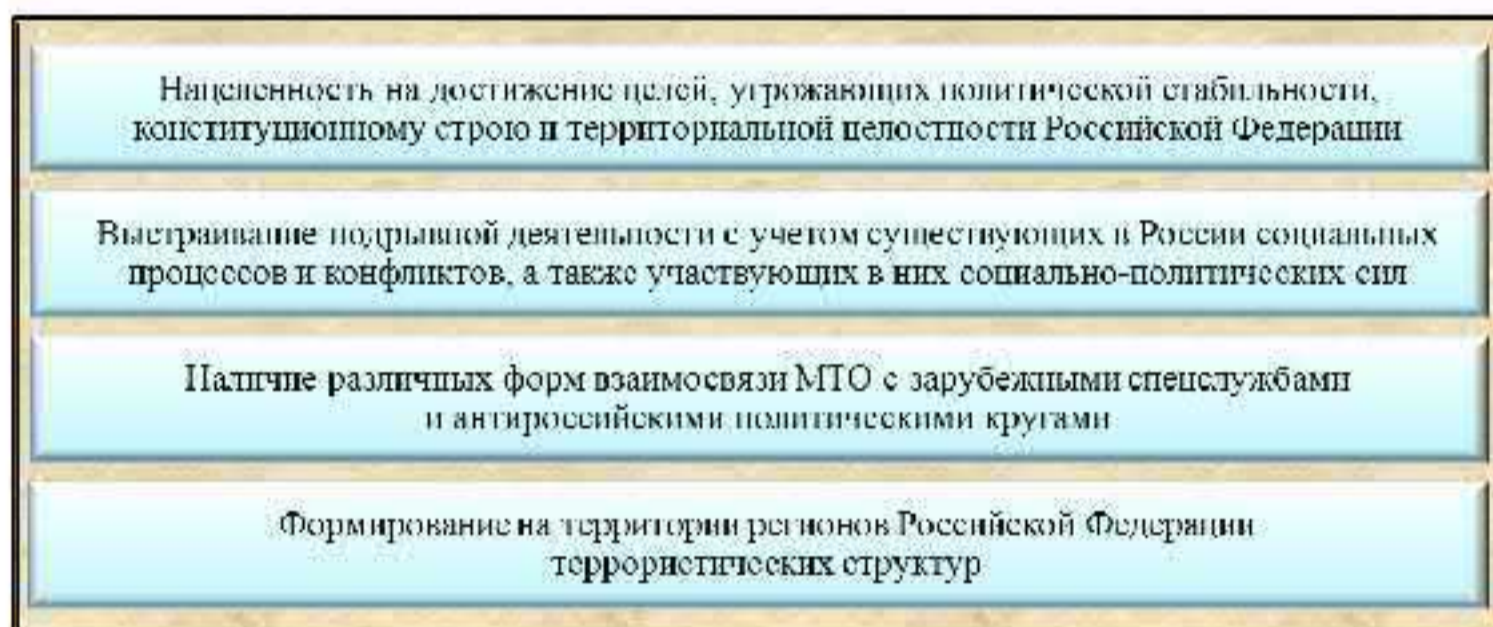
Нацеленность на достижение целей, угрожающих политической стабильности, конституционному строю и территориальной целостности Российской Федерации

Выстраивание подрывной деятельности с учетом существующих в России социальных процессов и конфликтов, а также участвующих в них социально-политических сил

Наличие различных форм взаимосвязи МТО с зарубежными спецслужбами и антироссийскими политическими кругами

Формирование на территории регионов Российской Федерации террористических структур